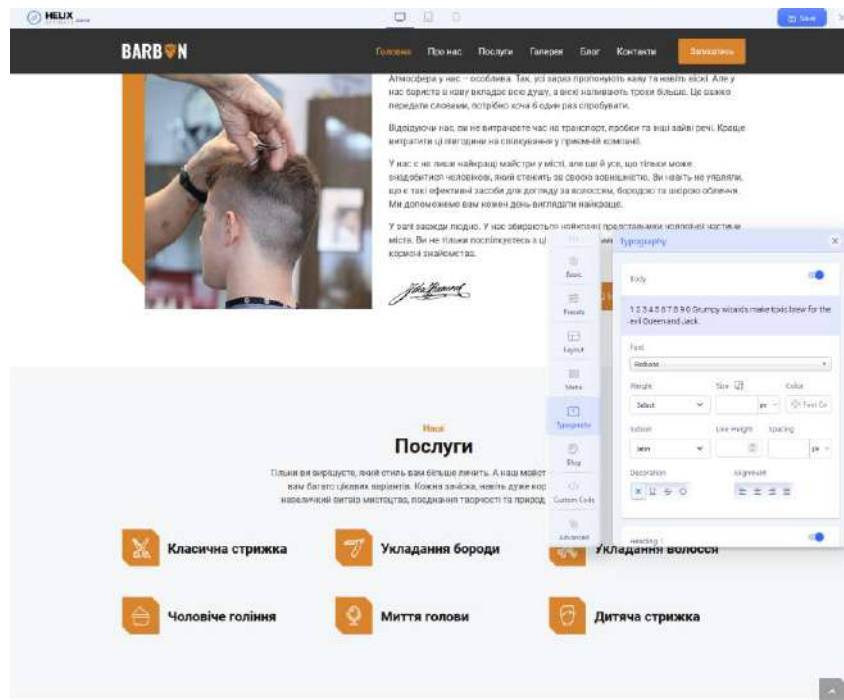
HELIX

Save

BARBON

Головна Про нас Послуги Галерея Блог Контакти Записатись

Атмосфера у нас – особлива. Так, усі зараз пропонують каву та навіть віскі. Але у нас бариста в каву вкладає всю душу, а віскі наливають трохи більше. Це важко передати словами, потрібно хоча б один раз спробувати.

Відвідуючи нас, ви не витрачаєте час на транспорт, пробки та інші зайві речі. Краще витратити ці хвилини на спілкування у приємній компанії.

У нас є не лише найкращі майстри у місті, але ще й усе, що тільки може знадобитися чоловікові, який стежить за своєю зовнішністю. Ви навіть не уявляли, що є такі ефективні засоби для догляду за волоссям, бородою та шкірою обличчя. Ми допоможемо вам кожен день виглядати найкраще.

У салоні завжди людно. У нас збираються найкращі представники чоловічої частини міста. Ви не тільки посміхнетеся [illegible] корисні знайомства.

Typography

Basic
Presets
Layout
Menu
Typography
Blog
Custom Code
Advanced

Body

1 2 3 4 5 6 7 8 9 0 Grumpy wizards make toxic brew for the evil Queen and Jack.

Font
Roboto

Weight Size Color
Select px Font Co

Subset Line Height Spacing
latin px

Decoration Alignment

Heading 1

Наші
Послуги

Тільки ви вирішуєте, який стиль вам більше личить. А наші майстри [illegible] вам багато цікавих варіантів. Кожна зачіска, навіть дуже кор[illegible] невеличкий витвір мистецтва, поєднання творчості та природ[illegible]

Класична стрижка
Укладання бороди
Укладання волосся
Чоловіче гоління
Миття голови
Дитяча стрижка